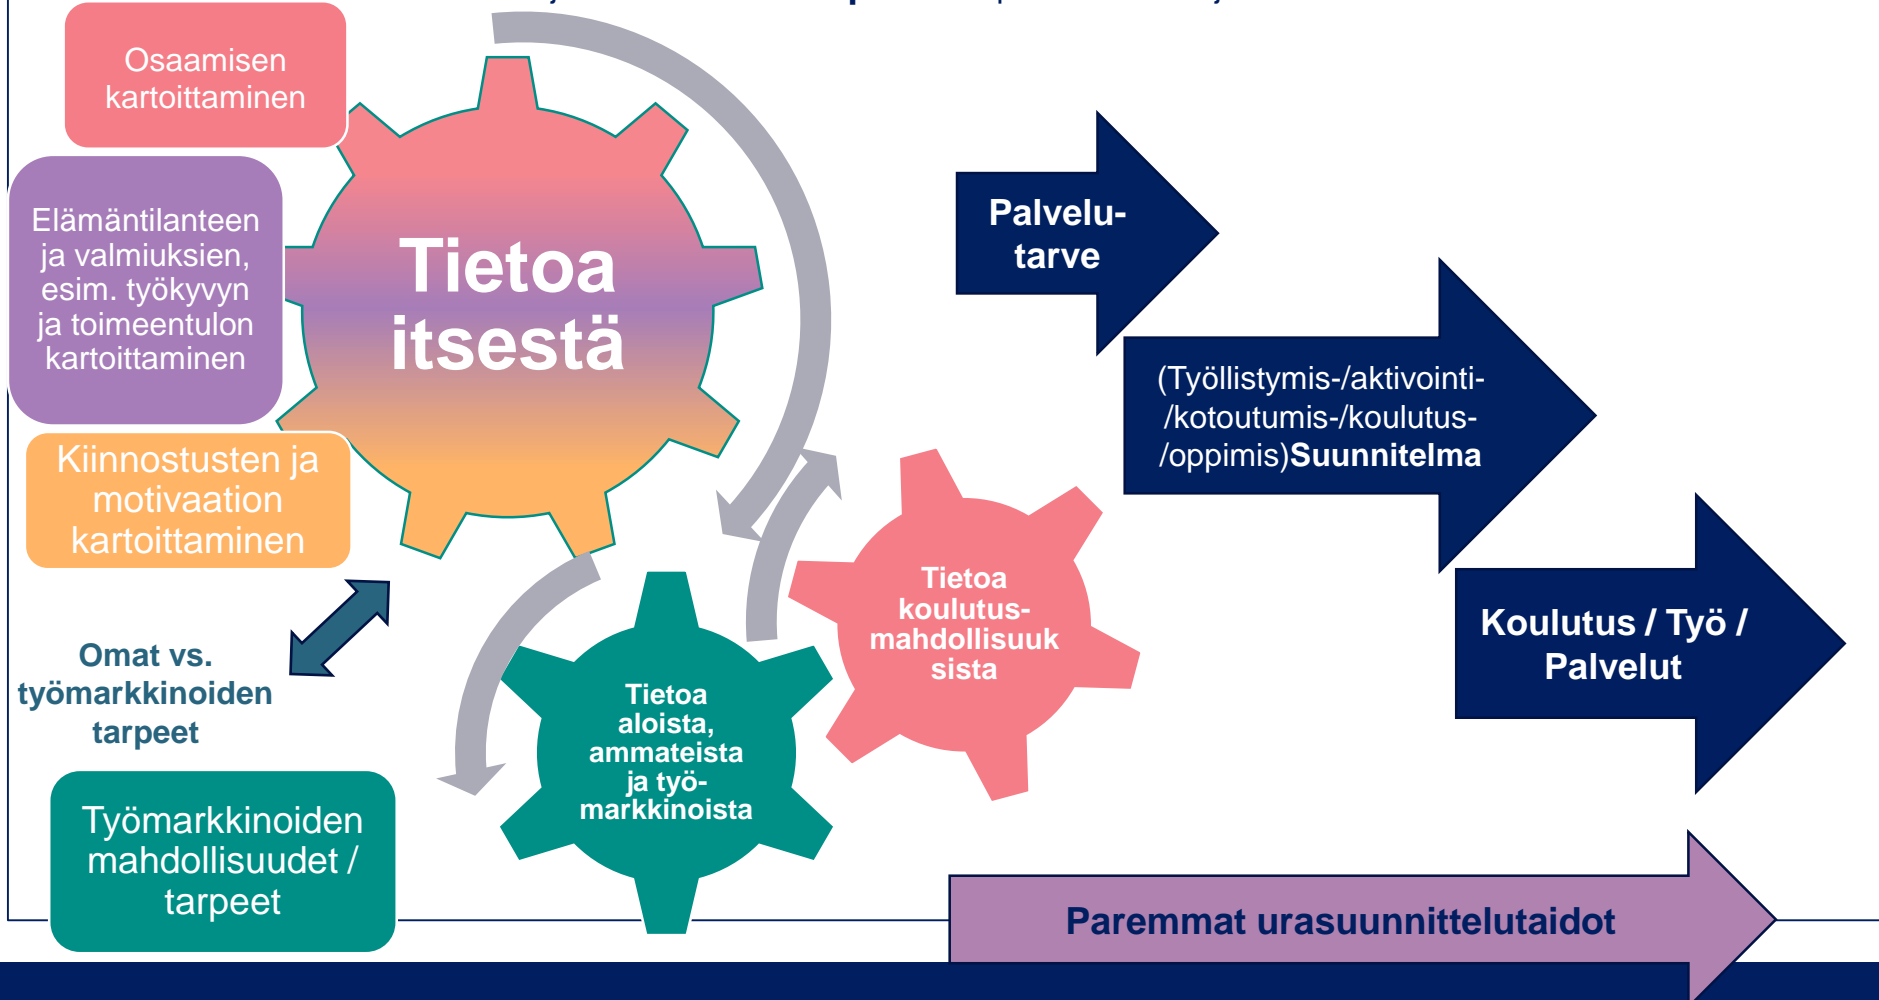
Osaamisen kartoittaminen

Elämäntilanteen ja valmiuksien, esim. työkyvyn ja toimeentulon kartoittaminen

Kiinnostusten ja motivaation kartoittaminen

Tietoa itsestä

Omat vs. työmarkkinoiden tarpeet

Työmarkkinoiden mahdollisuudet / tarpeet

Tietoa aloista, ammateista ja työmarkkinoista

Tietoa koulutusmahdollisuuksista

Palvelutarve

(Työllistymis-/aktivointi-/kotoutumis-/koulutus-/oppimis)**Suunnitelma**

Koulutus / Työ / Palvelut

Paremmat urasuunnittelutaidot